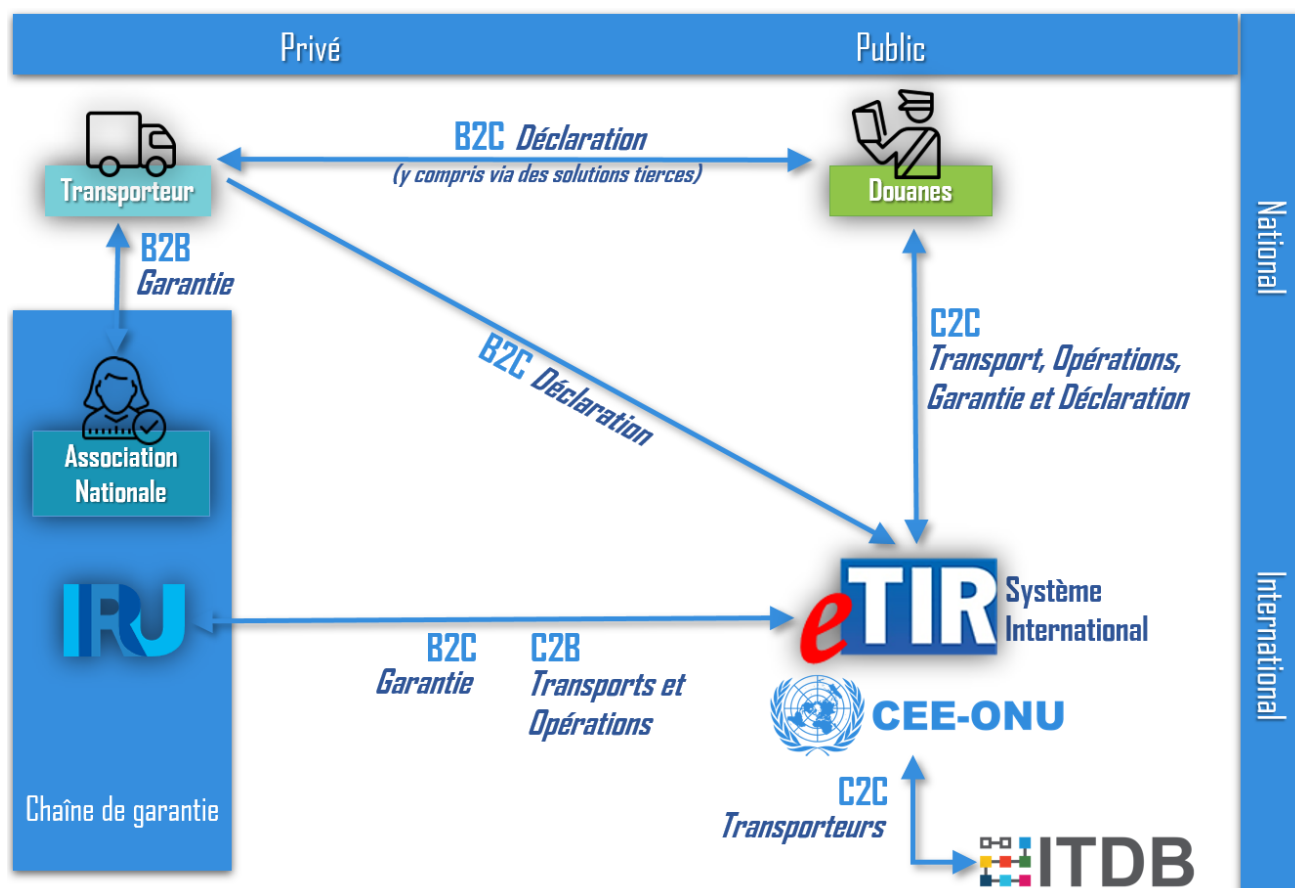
Privé

Public

National

B2C Déclaration
(y compris via des solutions tierces)

Transporteur

Douanes

B2B
Garantie

B2C Déclaration

C2C
Transport, Opérations, Garantie et Déclaration

Association Nationale

IRU

eTIR

Système International

B2C
Garantie

C2B
Transports et Opérations

CEE-ONU

International

Chaîne de garantie

C2C
Transporteurs

ITDB